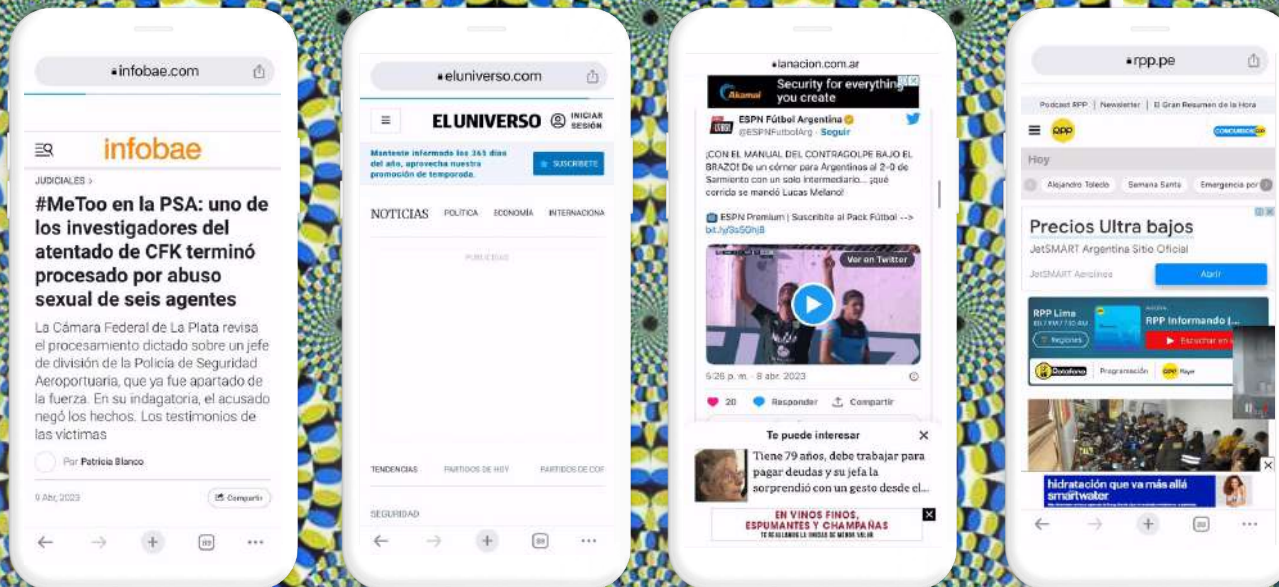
infobae.com

infobae

JUDICIALES >

#MeToo en la PSA: uno de los investigadores del atentado de CFK terminó procesado por abuso sexual de seis agentes

La Cámara Federal de La Plata revisa el procesamiento dictado sobre un jefe de división de la Policía de Seguridad Aeroportuaria, que ya fue apartado de la fuerza. En su indagatoria, el acusado negó los hechos. Los testimonios de las víctimas

Por Patricia Blanco

9 Abr, 2023

Compartir

eluniverso.com

EL UNIVERSO

INICIAR SESIÓN

Mantente informado los 365 días del año, aprovecha nuestra promoción de temporada.

SUSCRÍBETE

NOTICIAS POLÍTICA ECONOMÍA INTERNACIONAL

PUBLICIDAD

TENDENCIAS PARTIDOS DE HOY PARTIDOS DE COP

SEGURIDAD

lanacion.com.ar

Akamai Security for everything you create

ESPN Fútbol Argentina
@ESPNFutbolArg · Seguir

¡CON EL MANUAL DEL CONTRAGOLPE BAJO EL BRAZO! De un córner para Argentinos al 2-0 de Sarmiento con un solo intermediario... ¡qué corrida se mandó Lucas Melano!

ESPN Premium | Suscribite al Pack Fútbol --> bit.ly/3sS0hj8

Ver en Twitter

5:26 p. m. · 8 abr. 2023

20 Responder Compartir

Te puede interesar

Tiene 79 años, debe trabajar para pagar deudas y su jefa la sorprendió con un gesto desde el...

EN VINOS FINOS, ESPUMANTES Y CHAMPAÑAS
TE REGALAMOS LA UNIDAD DE MENOR VALOR

rpp.pe

Podcast RPP | Newsletter | El Gran Resumen de la Hora

RPP

CONOCIENDO

Hoy

Alejandro Toledo Semana Santa Emergencia por

Precios Ultra bajos
JetSMART Argentina Sitio Oficial
JetSMART Airlines
Abrir

RPP Lima
RPP Informando |...
Regiones
Escuchar en vivo

Datafono Programación RPP Player

hidratación que va más allá
smartwater